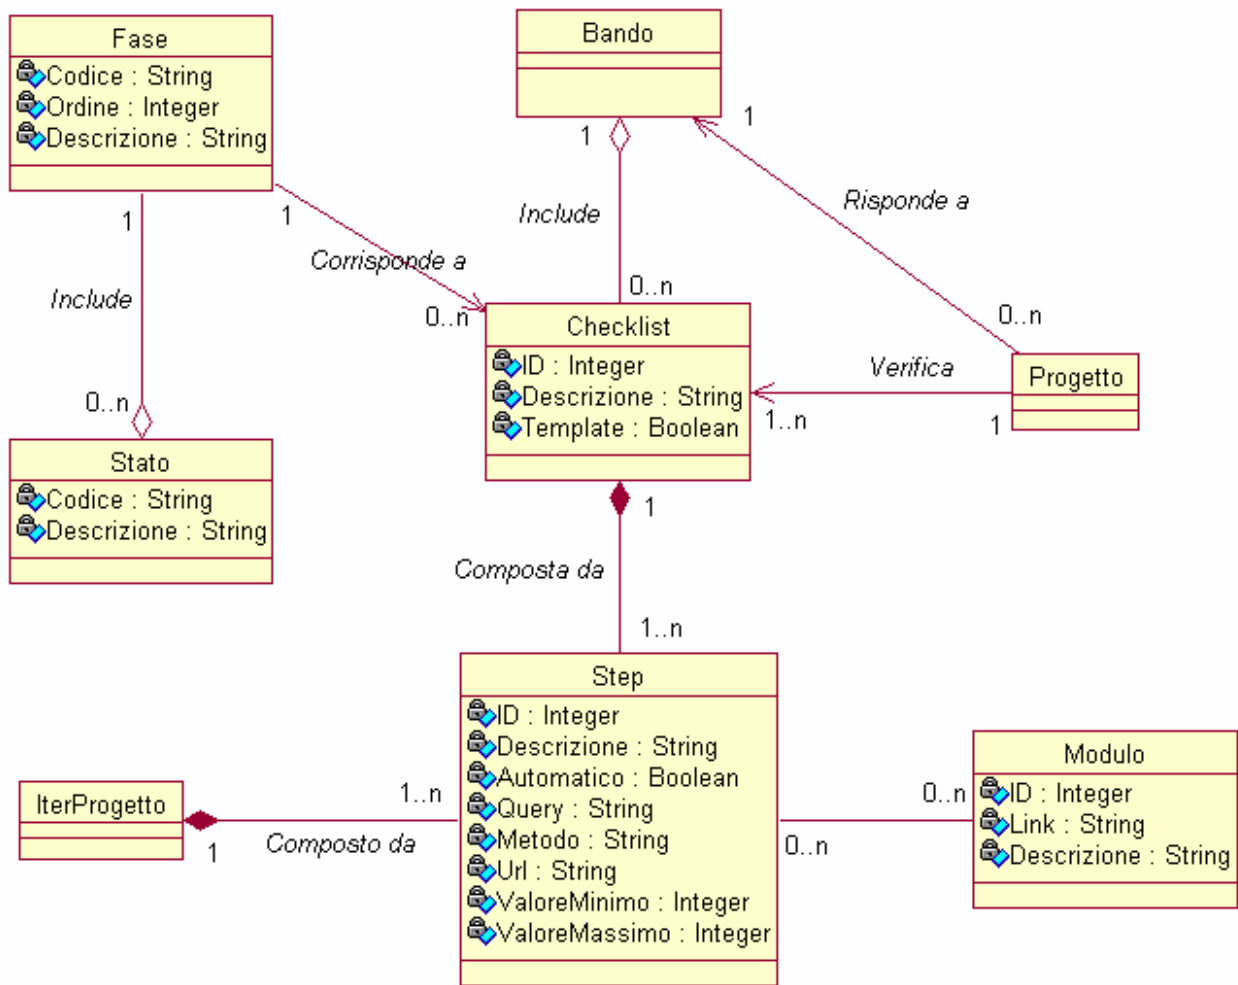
Fase
Codice : String
Ordine : Integer
Descrizione : String

Bando

1
1
Include
Risponde a
1
1
Corrisponde a
Include
0..n
0..n
0..n

Checklist
ID : Integer
Descrizione : String
Template : Boolean

Verifica
Progetto
0..n
1..n
1

Stato
Codice : String
Descrizione : String

1
Composta da
1..n

Step
ID : Integer
Descrizione : String
Automatico : Boolean
Query : String
Metodo : String
Url : String
ValoreMinimo : Integer
ValoreMassimo : Integer

IterProgetto
1..n
1
Composto da

0..n
0..n

Modulo
ID : Integer
Link : String
Descrizione : String